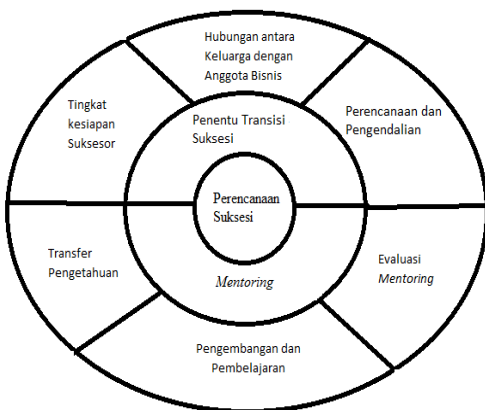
Hubungan antara Keluarga dengan Anggota Bisnis

Tingkat kesiapan Suksesor

Perencanaan dan Pengendalian

Penentu Transisi Suksesi

Perencanaan Suksesi

Transfer Pengetahuan

Mentoring

Evaluasi Mentoring

Pengembangan dan Pembelajaran